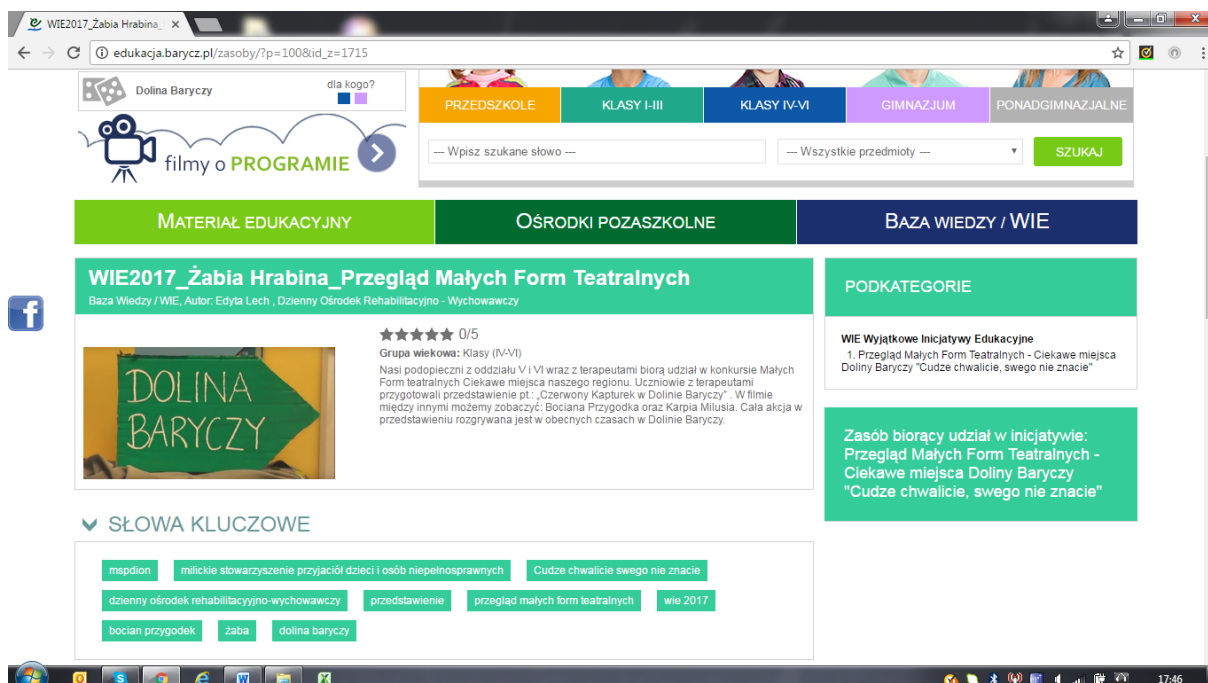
WIE2017_Żabia Hrabina_ ×

edukacja.barycz.pl/zasoby/?p=100&id_z=1715

Dolina Baryczy

dla kogo?

filmy o PROGRAMIE

PRZEDSZKOLE | KLASY I-III | KLASY IV-VI | GIMNAZJUM | PONADGIMNAZJALNE

--- Wpisz szukane słowo ---

--- Wszystkie przedmioty ---

SZUKAJ

MATERIAŁ EDUKACYJNY

OŚRODKI POZASZKOLNE

BAZA WIEDZY / WIE

WIE2017_Żabia Hrabina_Przegląd Małych Form Teatralnych

Baza Wiedzy / WIE, Autor: Edyta Lech , Dzienny Ośrodek Rehabilitacyjno - Wychowawczy

DOLINA BARYCZY

0/5

Grupa wiekowa: Klasy (IV-VI)

Nasi podopieczni z oddziału V i VI wraz z terapeutami biorą udział w konkursie Małych Form teatralnych Ciekawe miejsca naszego regionu. Uczniowie z terapeutami przygotowali przedstawienie pt.: „Czerwony Kapturek w Dolinie Baryczy" . W filmie między innymi możemy zobaczyć: Bociana Przygodka oraz Karpia Milusia. Cała akcja w przedstawieniu rozgrywana jest w obecnych czasach w Dolinie Baryczy.

PODKATEGORIE

WIE Wyjątkowe Inicjatywy Edukacyjne

1. Przegląd Małych Form Teatralnych - Ciekawe miejsca Doliny Baryczy "Cudze chwalicie, swego nie znacie"

Zasób biorący udział w inicjatywie: Przegląd Małych Form Teatralnych - Ciekawe miejsca Doliny Baryczy "Cudze chwalicie, swego nie znacie"

SŁOWA KLUCZOWE

mspdion | milickie stowarzyszenie przyjaciół dzieci i osób niepełnosprawnych | Cudze chwalicie swego nie znacie | dzienny ośrodek rehabilitacyjno-wychowawczy | przedstawienie | przegląd małych form teatralnych | wie 2017 | bocian przygodek | żaba | dolina baryczy

17:46